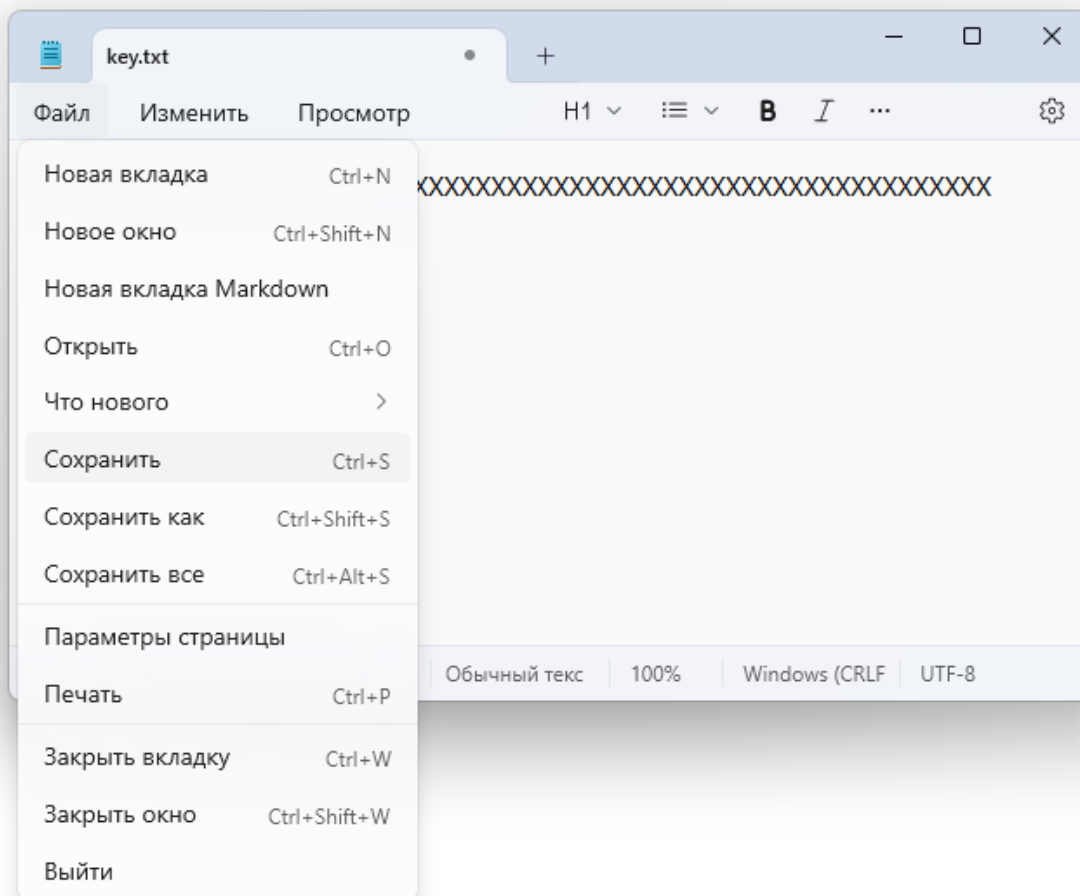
key.txt

Файл Изменить Просмотр H1 B I ···

Новая вкладка Ctrl+N
Новое окно Ctrl+Shift+N
Новая вкладка Markdown
Открыть Ctrl+O
Что нового
Сохранить Ctrl+S
Сохранить как Ctrl+Shift+S
Сохранить все Ctrl+Alt+S
Параметры страницы
Печать Ctrl+P
Закрыть вкладку Ctrl+W
Закрыть окно Ctrl+Shift+W
Выйти

XXXXXXXXXXXXXXXXXXXXXXXXXXXXXXXXXX

Обычный текс 100% Windows (CRLF UTF-8